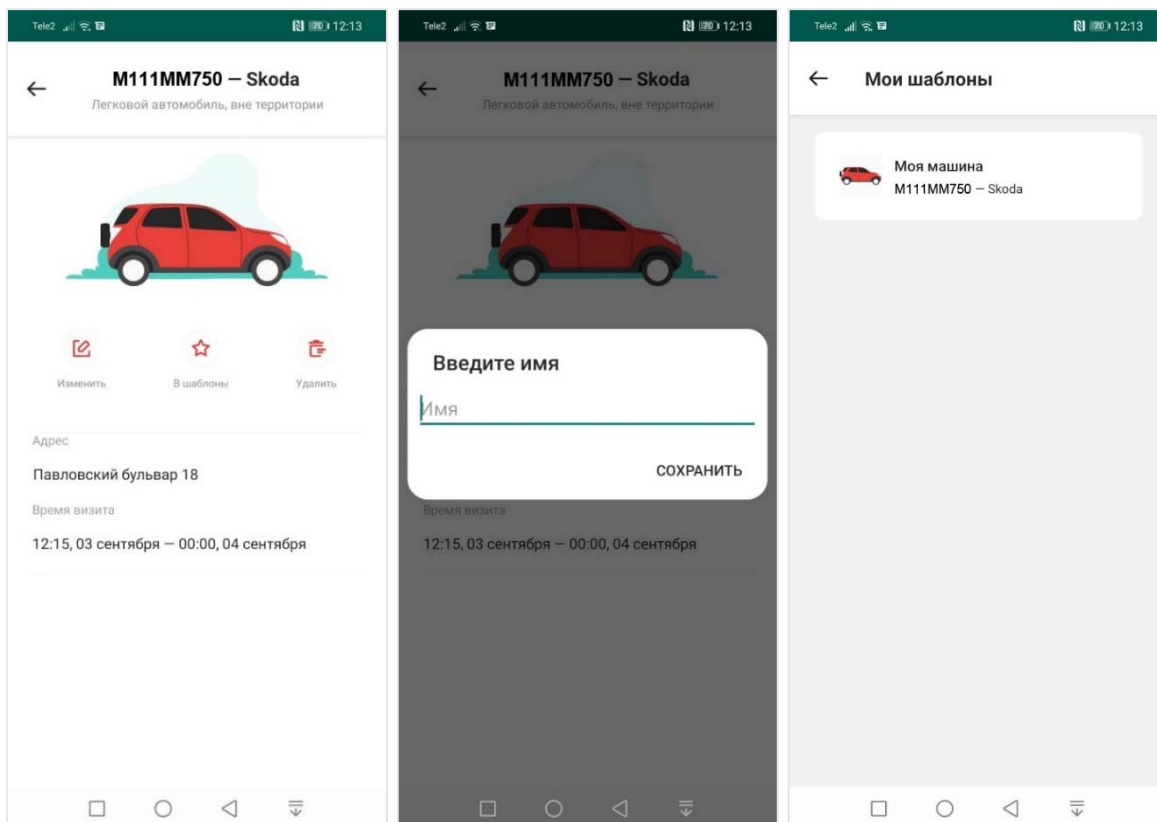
Tele2 70 12:13

←

M111MM750 — Skoda

Легковой автомобиль, вне территории

Изменить

В шаблоны

Удалить

Адрес

Павловский бульвар 18

Время визита

12:15, 03 сентября — 00:00, 04 сентября

Tele2 70 12:13

←

M111MM750 — Skoda

Легковой автомобиль, вне территории

Введите имя

Имя

СОХРАНИТЬ

Время визита

12:15, 03 сентября — 00:00, 04 сентября

Tele2 70 12:13

←

Мои шаблоны

Моя машина

M111MM750 — Skoda